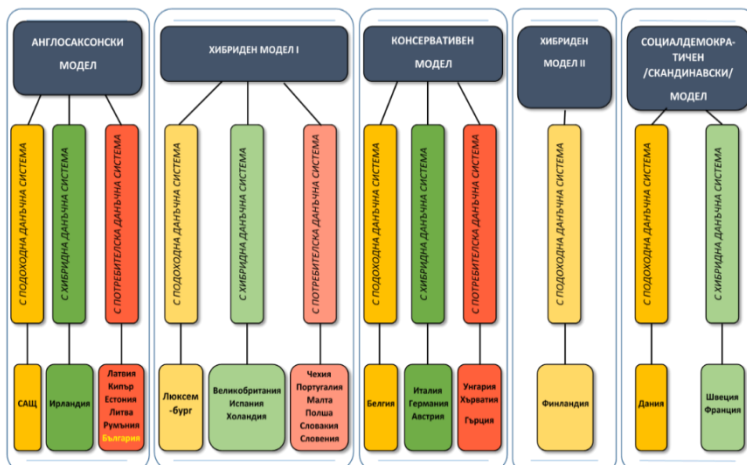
АНГЛОСАКСОНСКИ МОДЕЛ

С ПОДОХОДНА ДАНЪЧНА СИСТЕМА
С ХИБРИДНА ДАНЪЧНА СИСТЕМА
С ПОТРЕБИТЕЛСКА ДАНЪЧНА СИСТЕМА

САЩ
Ирландия
Латвия
Кипър
Естония
Литва
Румъния
България

ХИБРИДЕН МОДЕЛ I

С ПОДОХОДНА ДАНЪЧНА СИСТЕМА
С ХИБРИДНА ДАНЪЧНА СИСТЕМА
С ПОТРЕБИТЕЛСКА ДАНЪЧНА СИСТЕМА

Люксембург
Великобритания
Испания
Холандия
Чехия
Португалия
Малта
Полша
Словакия
Словения

КОНСЕРВАТИВЕН МОДЕЛ

С ПОДОХОДНА ДАНЪЧНА СИСТЕМА
С ХИБРИДНА ДАНЪЧНА СИСТЕМА
С ПОТРЕБИТЕЛСКА ДАНЪЧНА СИСТЕМА

Белгия
Италия
Германия
Австрия
Унгария
Хърватия
Гърция

ХИБРИДЕН МОДЕЛ II

С ПОДОХОДНА ДАНЪЧНА СИСТЕМА

Финландия

СОЦИАЛДЕМОКРАТИЧЕН /СКАНДИНАВСКИ/ МОДЕЛ

С ПОДОХОДНА ДАНЪЧНА СИСТЕМА
С ХИБРИДНА ДАНЪЧНА СИСТЕМА

Дания
Швеция
Франция